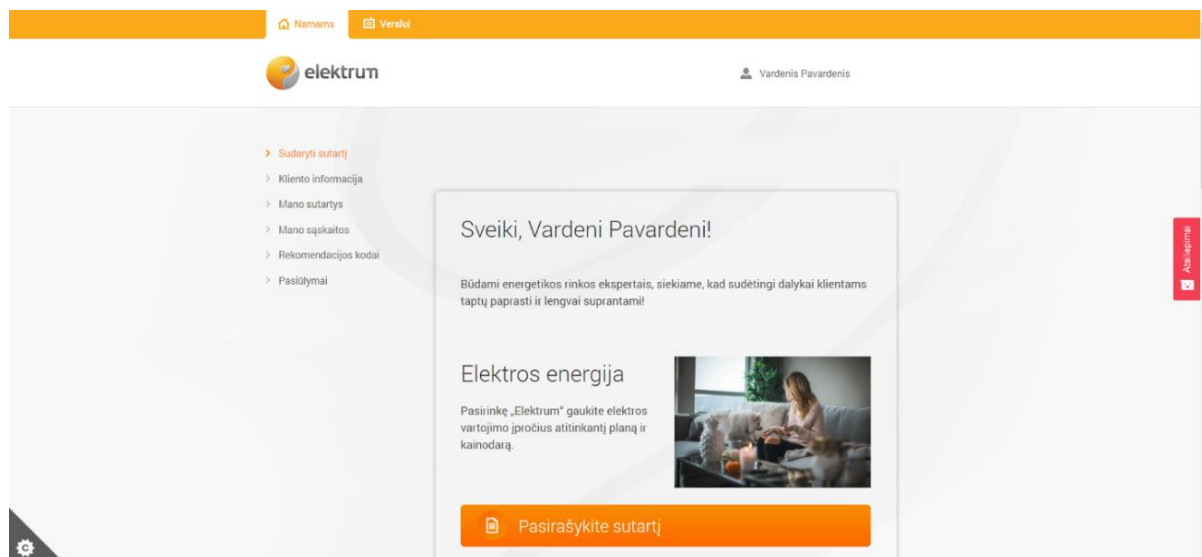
Namams
Verslui

elektrum

Vardenis Pavardenis

Sudaryti sutartį
Kliento informacija
Mano sutartys
Mano sąskaitos
Rekomendacijos kodai
Pasiūlymai

Sveiki, Vardeni Pavardeni!

Būdami energetikos rinkos ekspertais, siekiame, kad sudėtingi dalykai klientams taptų paprasti ir lengvai suprantami!

Elektros energija

Pasirinkę „Elektrum" gaukite elektros vartojimo įpročius atitinkantį planą ir kainodarą.

Pasirašykite sutartį

Atsiliepimai